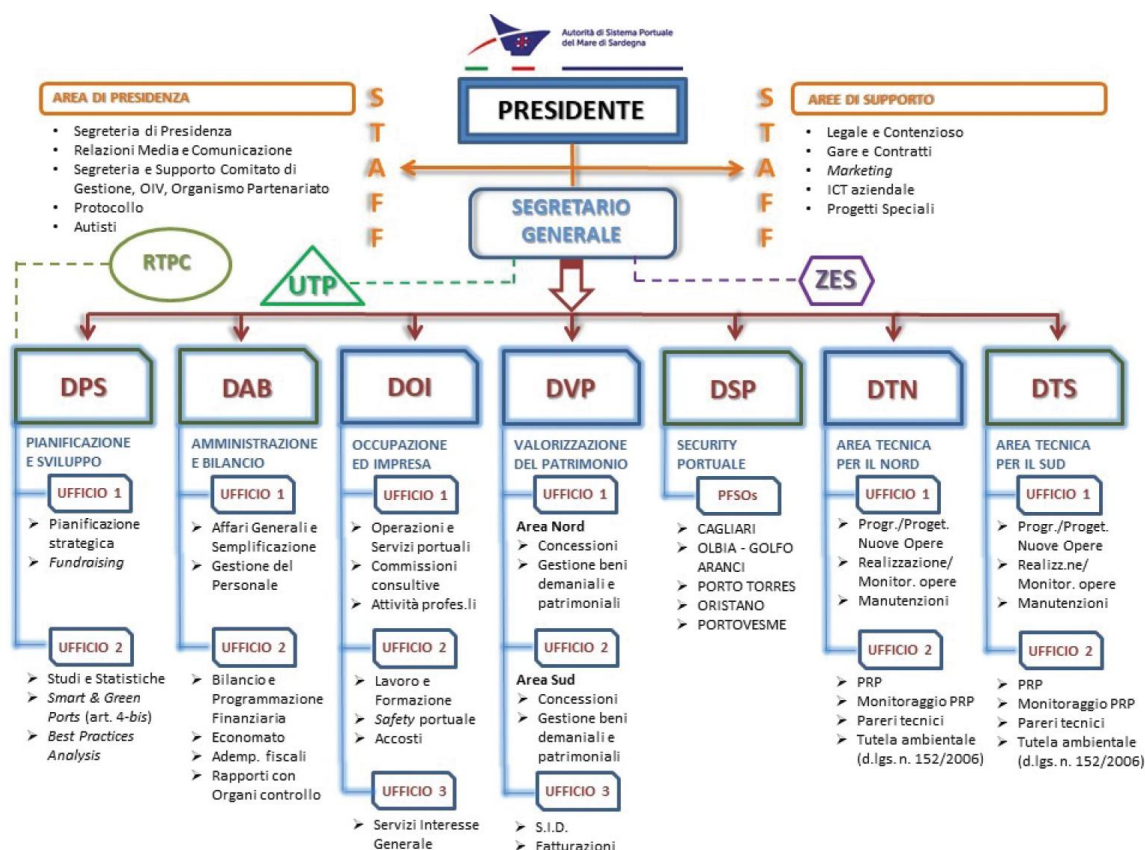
Autorità di Sistema Portuale del Mare di Sardegna

AREA DI PRESIDENZA
- Segreteria di Presidenza
- Relazioni Media e Comunicazione
- Segreteria e Supporto Comitato di Gestione, OIV, Organismo Partenariato
- Protocollo
- Autisti

STAFF

PRESIDENTE

STAFF

AREE DI SUPPORTO
- Legale e Contenzioso
- Gare e Contratti
- Marketing
- ICT aziendale
- Progetti Speciali

SEGRETARIO GENERALE

RTPC

UTP

ZES

DPS
PIANIFICAZIONE E SVILUPPO
UFFICIO 1
➢ Pianificazione strategica
➢ Fundraising
UFFICIO 2
➢ Studi e Statistiche
➢ Smart & Green Ports (art. 4-bis)
➢ Best Practices Analysis

DAB
AMMINISTRAZIONE E BILANCIO
UFFICIO 1
➢ Affari Generali e Semplificazione
➢ Gestione del Personale
UFFICIO 2
➢ Bilancio e Programmazione Finanziaria
➢ Economato
➢ Ademp. fiscali
➢ Rapporti con Organi controllo

DOI
OCCUPAZIONE ED IMPRESA
UFFICIO 1
➢ Operazioni e Servizi portuali
➢ Commissioni consultive
➢ Attività profes.li
UFFICIO 2
➢ Lavoro e Formazione
➢ Safety portuale
➢ Accosti
UFFICIO 3
➢ Servizi Interesse Generale

DVP
VALORIZZAZIONE DEL PATRIMONIO
UFFICIO 1
Area Nord
➢ Concessioni
➢ Gestione beni demaniali e patrimoniali
UFFICIO 2
Area Sud
➢ Concessioni
➢ Gestione beni demaniali e patrimoniali
UFFICIO 3
➢ S.I.D.
➢ Fatturazioni

DSP
SECURITY PORTUALE
PFSOs
➢ CAGLIARI
➢ OLBIA - GOLFO ARANCI
➢ PORTO TORRES
➢ ORISTANO
➢ PORTOVESME

DTN
AREA TECNICA PER IL NORD
UFFICIO 1
➢ Progr./Proget. Nuove Opere
➢ Realizzazione/ Monitor. opere
➢ Manutenzioni
UFFICIO 2
➢ PRP
➢ Monitoraggio PRP
➢ Pareri tecnici
➢ Tutela ambientale (d.lgs. n. 152/2006)

DTS
AREA TECNICA PER IL SUD
UFFICIO 1
➢ Progr./Proget. Nuove Opere
➢ Realizz.ne/ Monitor. opere
➢ Manutenzioni
UFFICIO 2
➢ PRP
➢ Monitoraggio PRP
➢ Pareri tecnici
➢ Tutela ambientale (d.lgs. n. 152/2006)